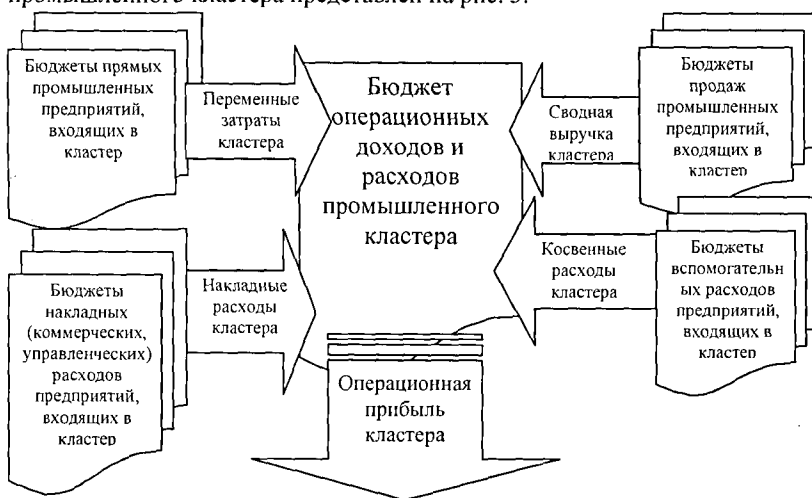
промышленного кластера представлен на рис. 3.

Бюджеты прямых промышленных предприятий, входящих в кластер

Переменные затраты кластера

Бюджет операционных доходов и расходов промышленного кластера

Сводная выручка кластера

Бюджеты продаж промышленных предприятий, входящих в кластер

Бюджеты накладных (коммерческих, управленческих) расходов предприятий, входящих в кластер

Накладные расходы кластера

Косвенные расходы кластера

Бюджеты вспомогательных расходов предприятий, входящих в кластер

Операционная прибыль кластера